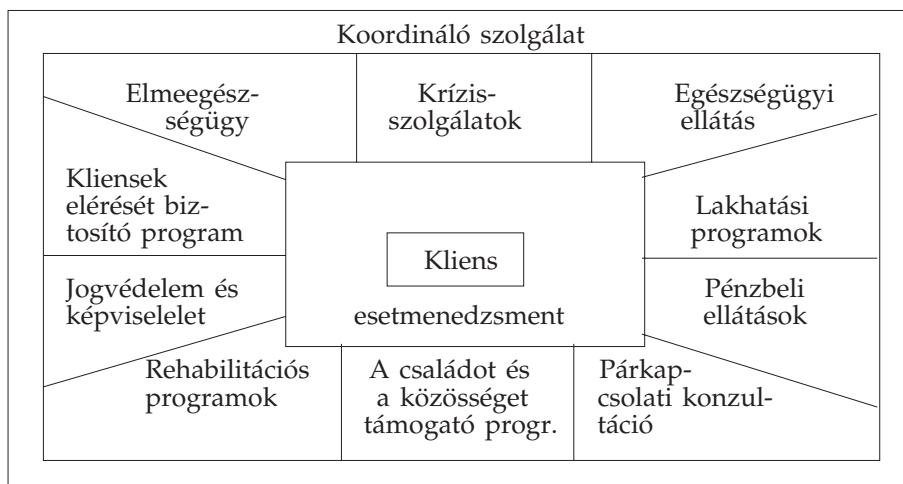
Koordináló szolgálat

Elmeegészségügy

Krízisszolgálatok

Egészségügyi ellátás

Kliensek elérését biztosító program

Lakhatási programok

Kliens

esetmenedzsment

Jogvédelem és képviselelet

Pénzbeli ellátások

Rehabilitációs programok

A családot és a közösséget támogató progr.

Párkapcsolati konzultáció